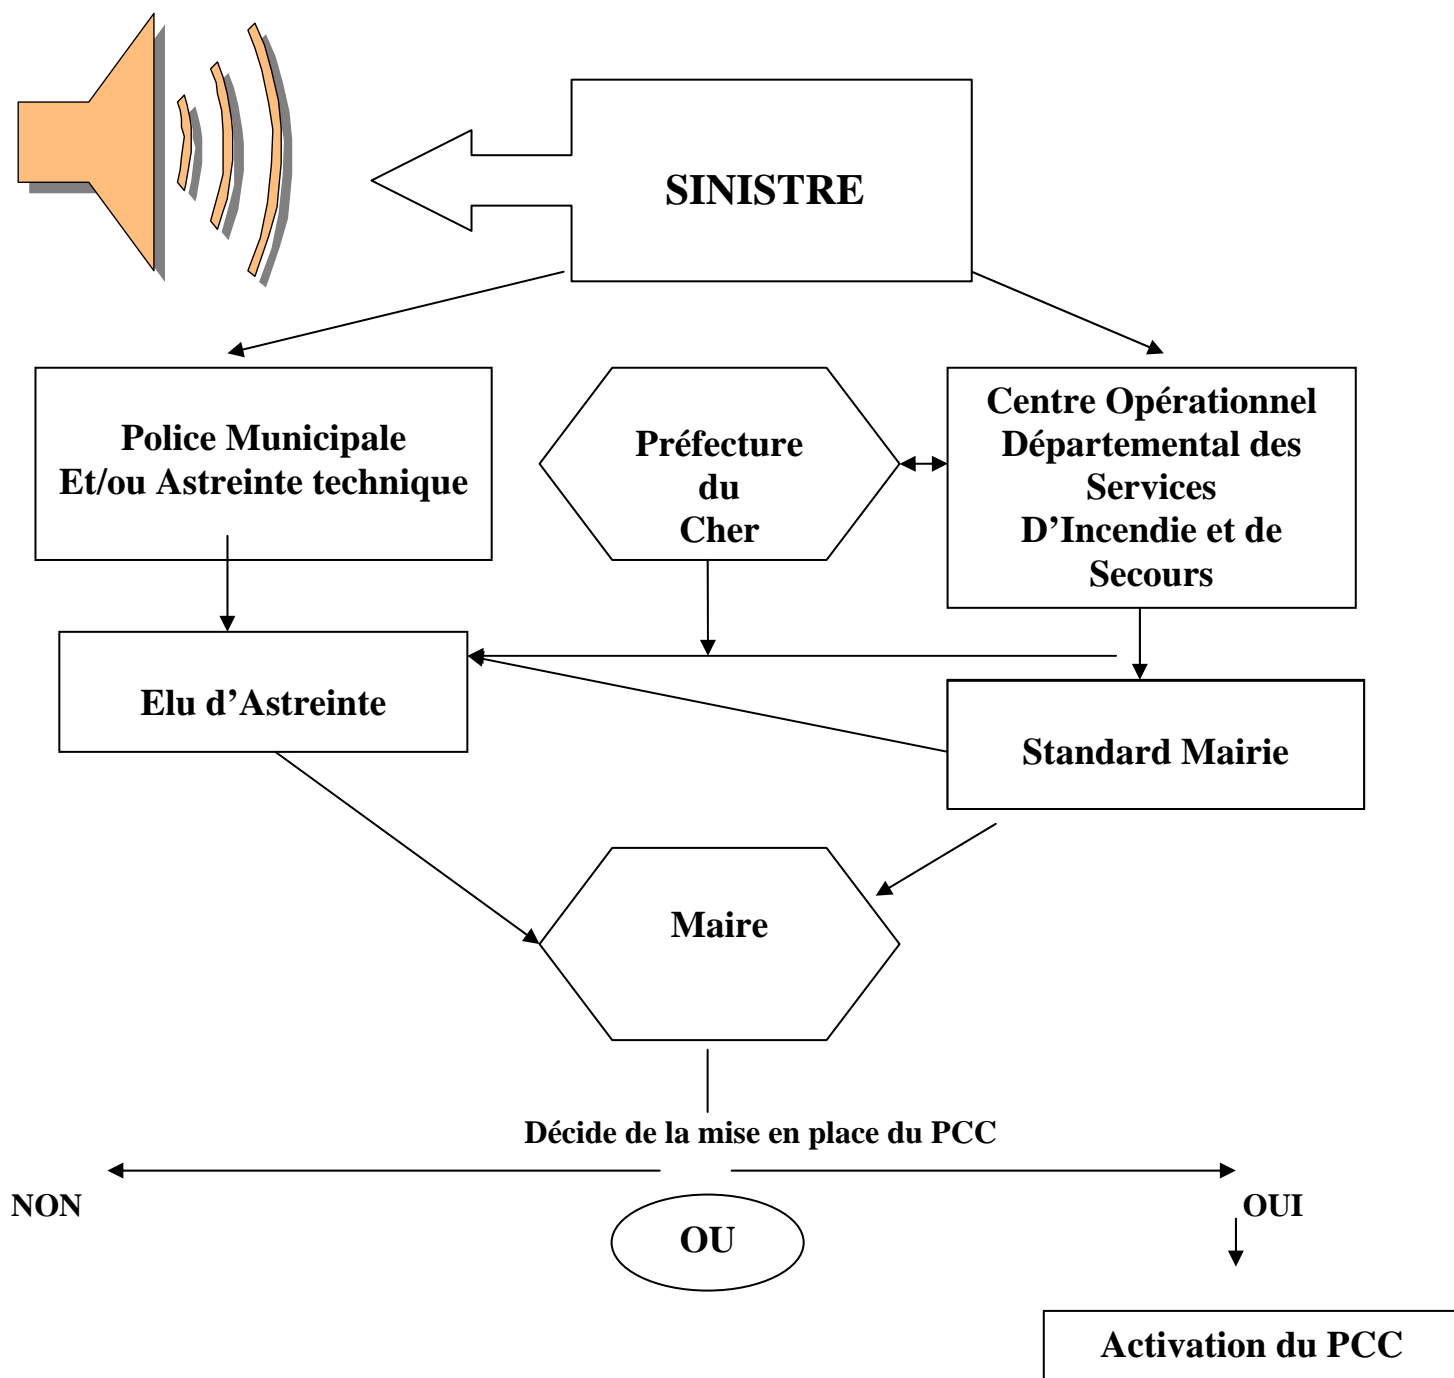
SINISTRE

Police Municipale
Et/ou Astreinte technique

Préfecture
du
Cher

Centre Opérationnel Départemental des Services D'Incendie et de Secours

Elu d'Astreinte

Standard Mairie

Maire

Décide de la mise en place du PCC

NON

OU

OUI

Activation du PCC